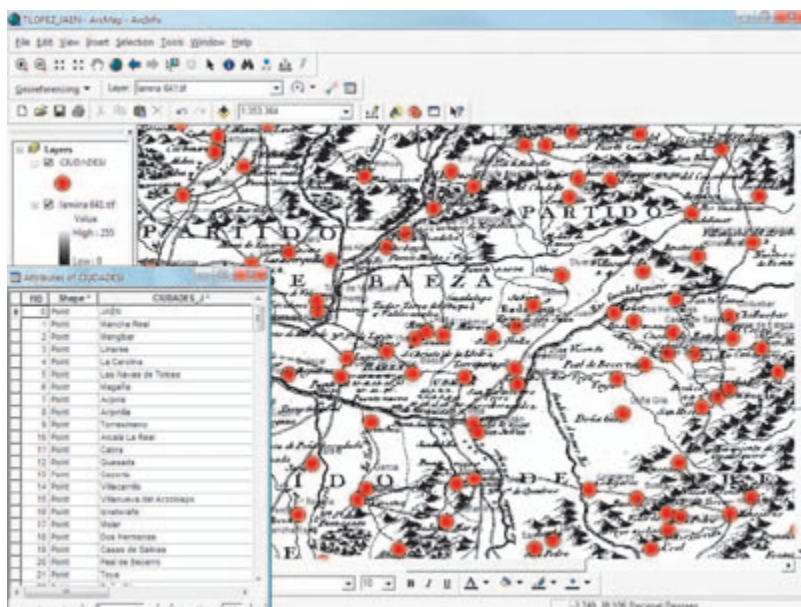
TLOPEZ_JAEN - ArcMap - ArcInfo

File Edit View Insert Selection Tools Window Help

Georeferencing ▾ Layer: lamina 641.tif

1:353.364

Layers
CIUDADES
lamina 641.tif
Value
High : 255
Low : 0

Attributes of CIUDADES

| FID | Shape * | CIUDADES_ |
|---|---|---|
| 0 | Point | Jaén |
| 1 | Point | Mancha Real |
| 2 | Point | Mengíbar |
| 3 | Point | Linares |
| 4 | Point | La Carolina |
| 5 | Point | Las Navas de Tolosa |
| 6 | Point | Mágina |
| 7 | Point | Arjona |
| 8 | Point | Arjonilla |
| 9 | Point | Torrequimeno |
| 10 | Point | Alcalá La Real |
| 11 | Point | Cabra |
| 12 | Point | Guesalia |
| 13 | Point | Espelúy |
| 14 | Point | Villacarrillo |
| 15 | Point | Villanueva del Arzobispo |
| 16 | Point | Iznatoraf |
| 17 | Point | Mojar |
| 18 | Point | Dos Hermanas |
| 19 | Point | Casas de Salinas |
| 20 | Point | Peal de Becerro |
| 21 | Point | Toya |

PARTIDO
PARTIDO
BAEZA
IDO DE
Peal de Becerro
Baeza

B I U A